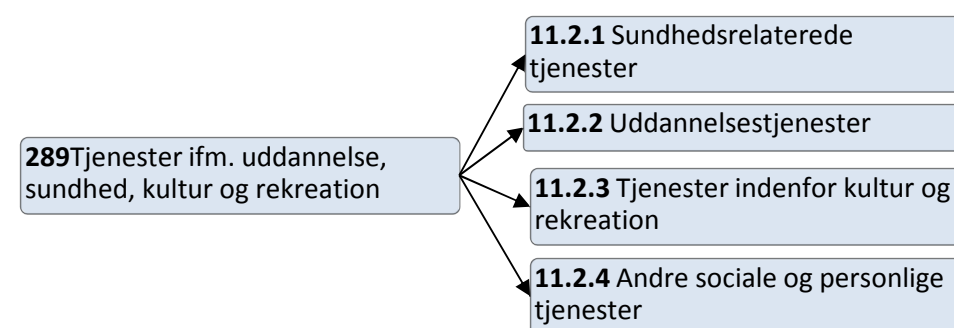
**289**Tjenester ifm. uddannelse, sundhed, kultur og rekreation

**11.2.1** Sundhedsrelaterede tjenester

**11.2.2** Uddannelsestjenester

**11.2.3** Tjenester indenfor kultur og rekreation

**11.2.4** Andre sociale og personlige tjenester